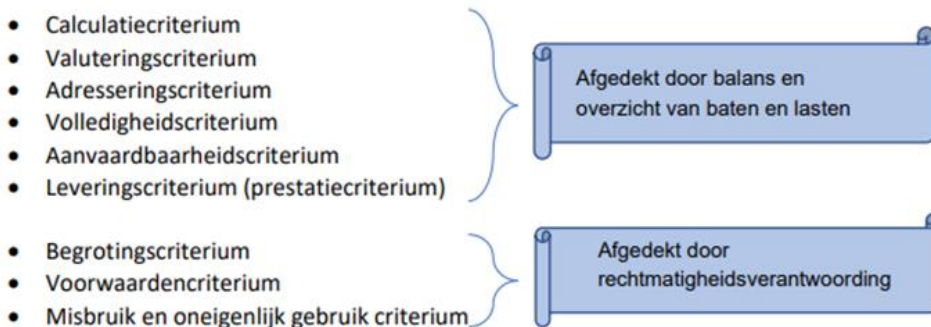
- Calculatiecriterium
- Valuteringscriterium
- Adresseringscriterium
- Volledigheidscriterium
- Aanvaardbaarheidscriterium
- Leveringscriterium (prestatiecriterium)

Afgedekt door balans en overzicht van baten en lasten

- Begrotingscriterium
- Voorwaardencriterium
- Misbruik en oneigenlijk gebruik criterium

Afgedekt door rechtmatigheidsverantwoording